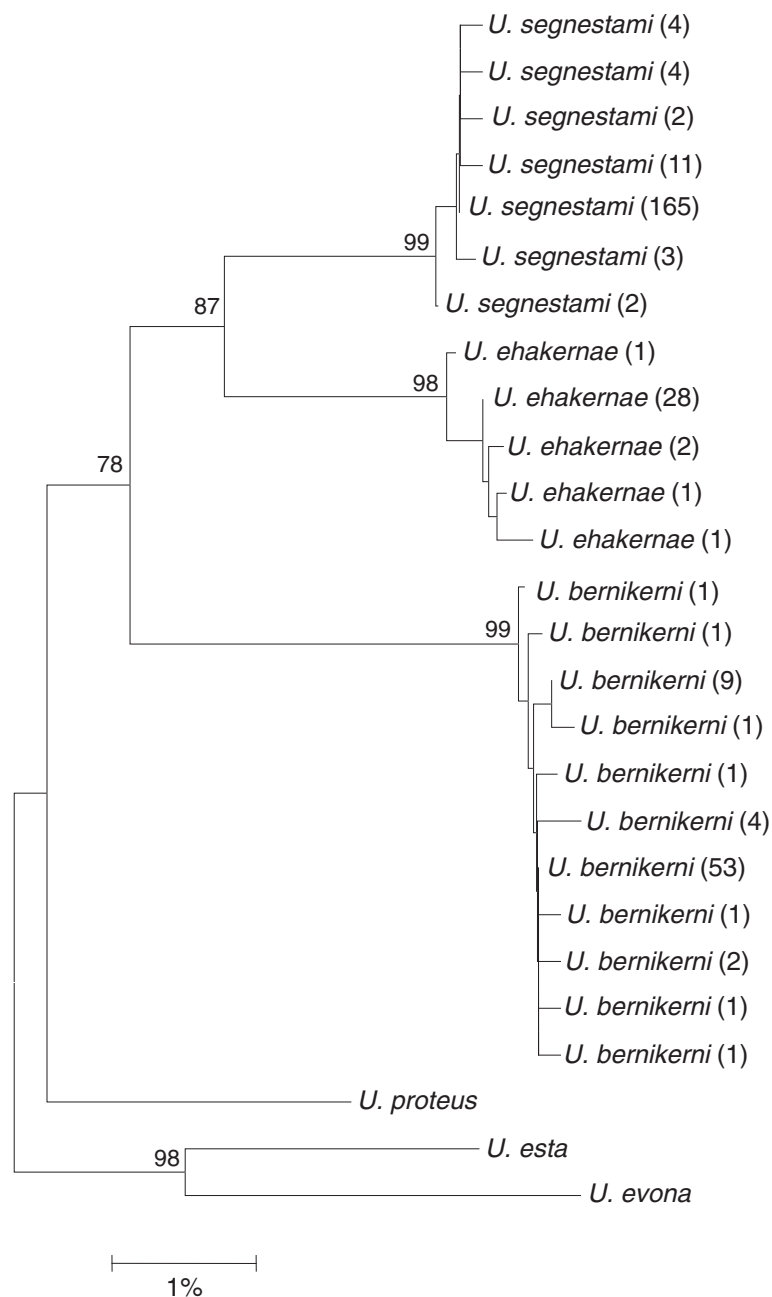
U. segnestami (4)
U. segnestami (4)
U. segnestami (2)
U. segnestami (11)
U. segnestami (165)
99
U. segnestami (3)
87
U. segnestami (2)
U. ehakernae (1)
98
U. ehakernae (28)
U. ehakernae (2)
78
U. ehakernae (1)
U. ehakernae (1)
U. bernikerni (1)
99
U. bernikerni (1)
U. bernikerni (9)
U. bernikerni (1)
U. bernikerni (1)
U. bernikerni (4)
U. bernikerni (53)
U. bernikerni (1)
U. bernikerni (2)
U. bernikerni (1)
U. bernikerni (1)
U. proteus
98
U. esta
U. evona
1%